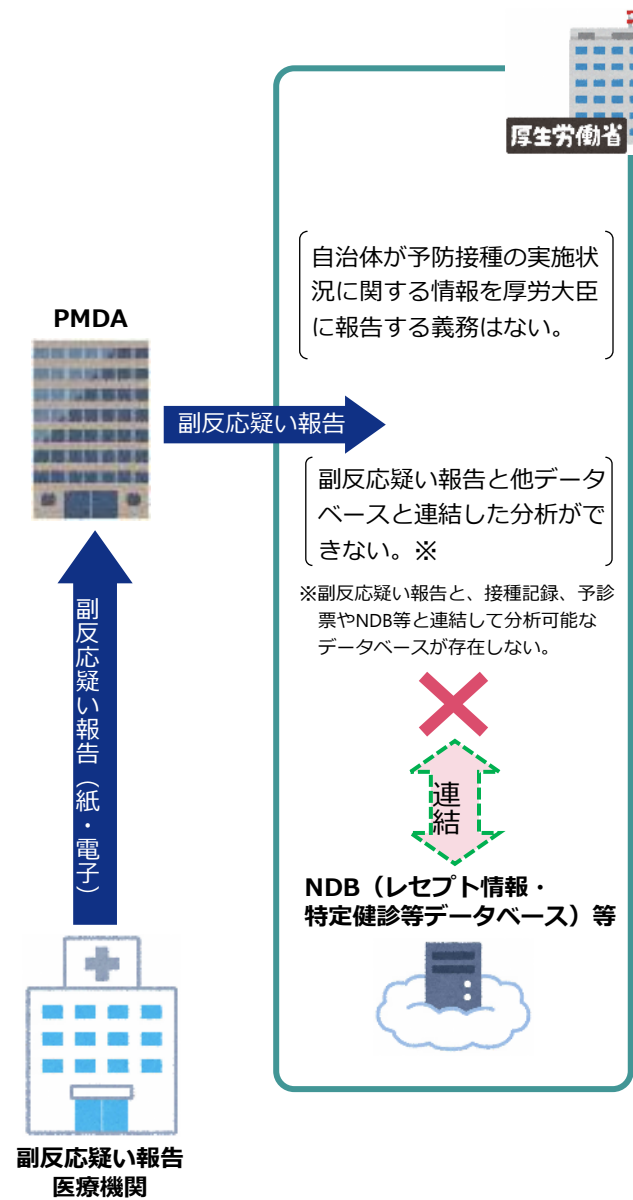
厚生労働省

自治体が予防接種の実施状況に関する情報を厚労大臣に報告する義務はない。

PMDA

副反応疑い報告

副反応疑い報告と他データベースと連結した分析ができない。※

※副反応疑い報告と、接種記録、予診票やNDB等と連結して分析可能なデータベースが存在しない。

副反応疑い報告（紙・電子）

連結

NDB（レセプト情報・特定健診等データベース）等

副反応疑い報告
医療機関